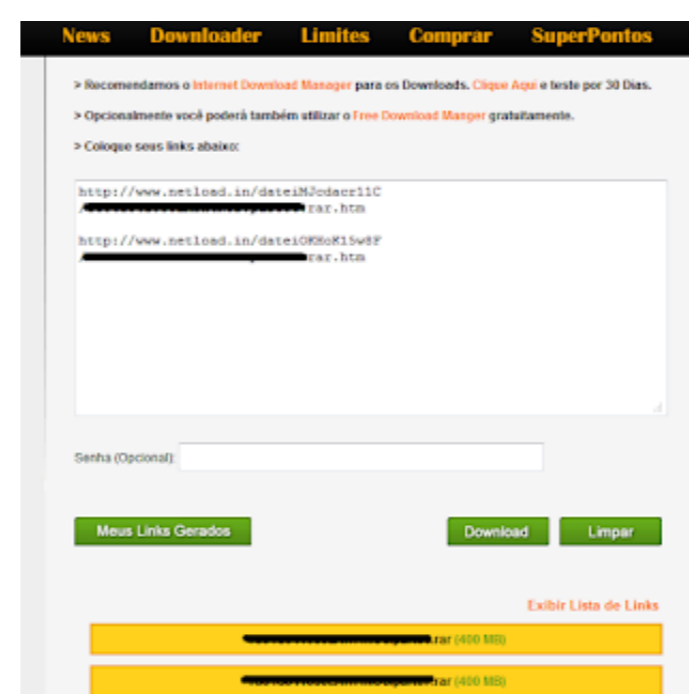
News Downloader Limites Comprar SuperPontos

> Recomendamos o Internet Download Manager para os Downloads. Clique Aqui e teste por 30 Dias.

> Opcionalmente você poderá também utilizar o Free Download Manger gratuitamente.

> Coloque seus links abaixo:

http://www.netload.in/dateiMJcdacr11C
/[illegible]rar.htm

http://www.netload.in/dateiOKHoK15w8F
/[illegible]rar.htm

Senha (Opcional):

Meus Links Gerados

Download

Limpar

Exibir Lista de Links

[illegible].rar (400 MB)

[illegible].rar (400 MB)